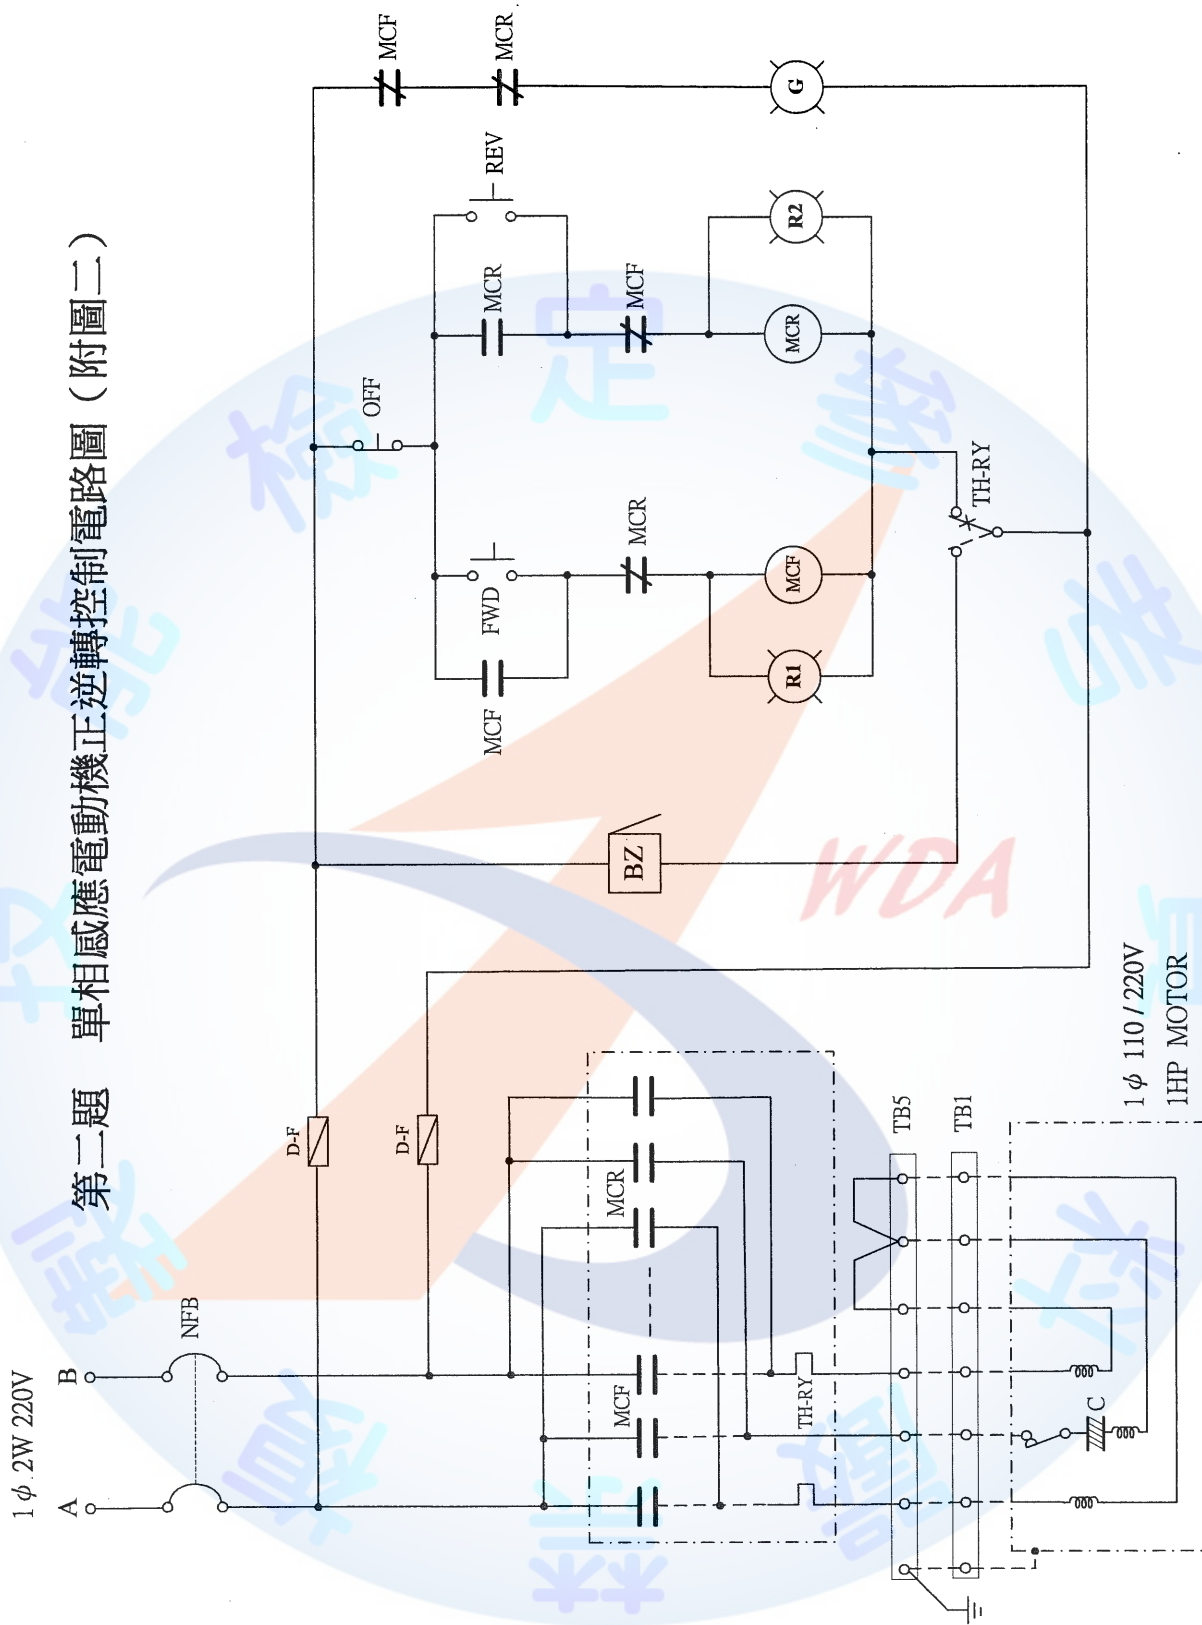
第二題　單相感應電動機正逆轉控制電路圖（附圖二）

1 $\phi$ 2W 220V

A

B

NFB

D-F

D-F

MCF

MCR

G

REV

MCR

MCF

R2

MCR

OFF

TH-RY

FWD

MCR

MCF

MCF

R1

BZ

WDA

MCR

MCF

TH-RY

TB5

TB1

C

1 $\phi$ 110 / 220V
1HP MOTOR